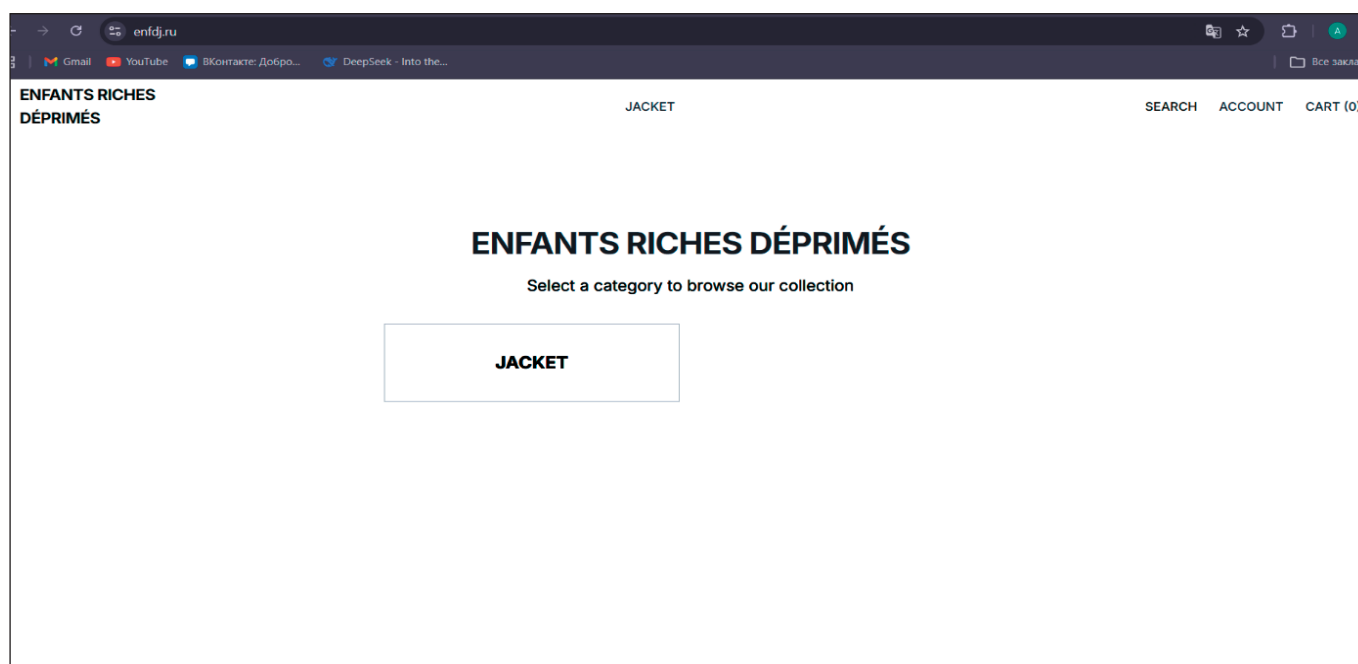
enfdj.ru

Gmail YouTube ВКонтакте: Добро... DeepSeek - Into the...

Все закла

ENFANTS RICHES DÉPRIMÉS

JACKET

SEARCH ACCOUNT CART (0

ENFANTS RICHES DÉPRIMÉS

Select a category to browse our collection

JACKET